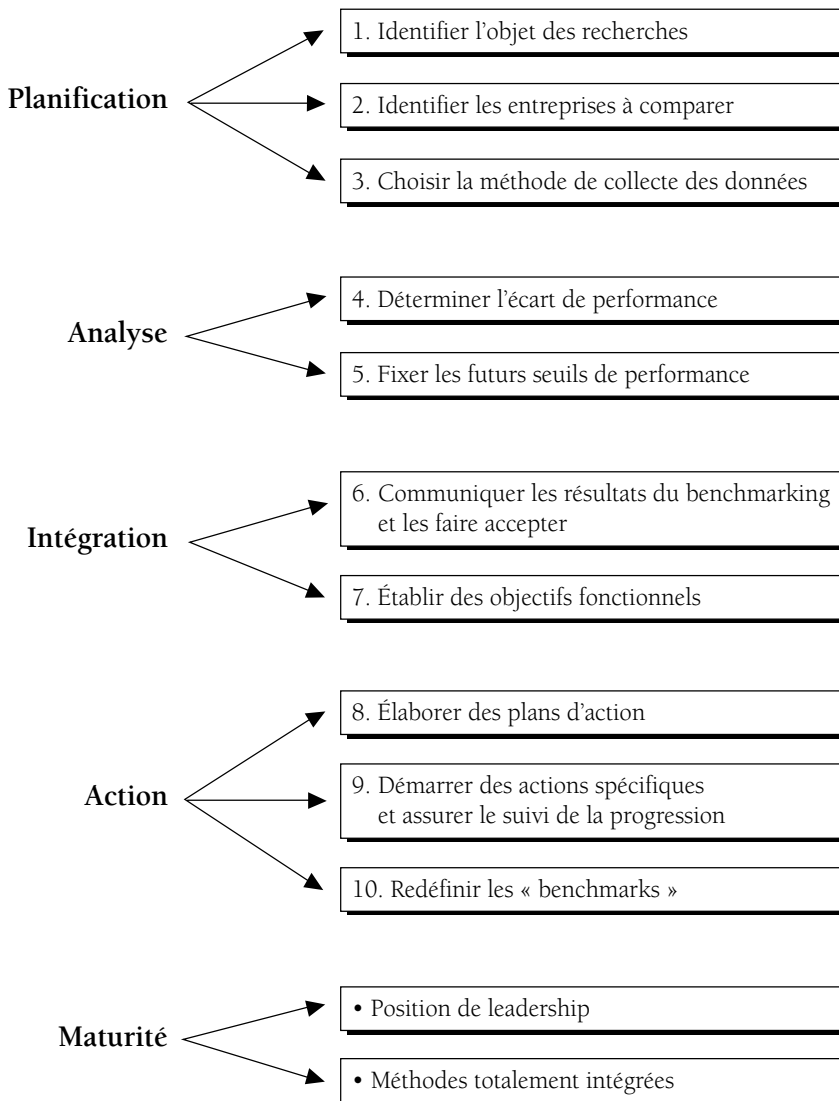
Planification

1. Identifier l'objet des recherches

2. Identifier les entreprises à comparer

3. Choisir la méthode de collecte des données

Analyse

4. Déterminer l'écart de performance

5. Fixer les futurs seuils de performance

Intégration

6. Communiquer les résultats du benchmarking et les faire accepter

7. Établir des objectifs fonctionnels

Action

8. Élaborer des plans d'action

9. Démarrer des actions spécifiques et assurer le suivi de la progression

10. Redéfinir les « benchmarks »

Maturité

• Position de leadership

• Méthodes totalement intégrées